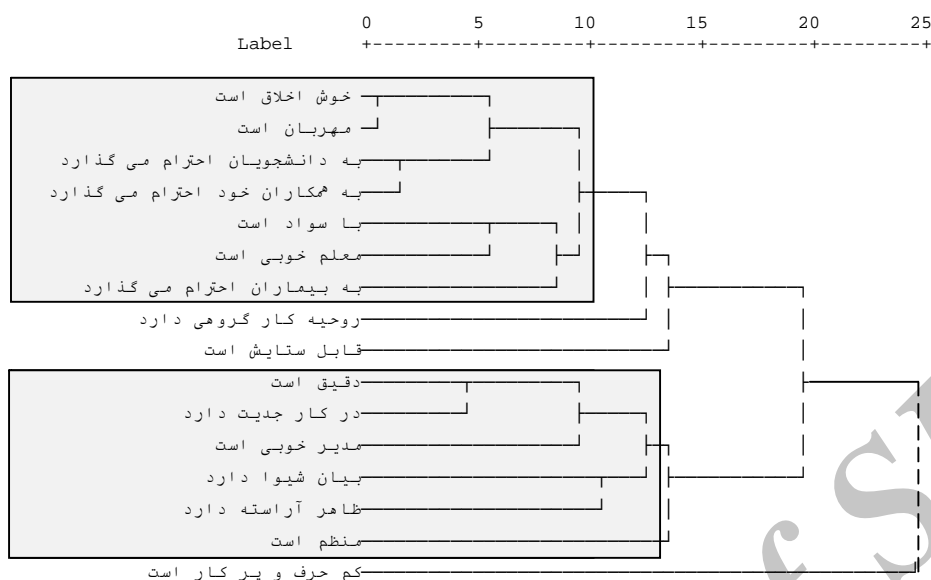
0 5 10 15 20 25
Label

خوش اخلاق است
مهربان است
به دانشجویان احترام می گذارد
به همکاران خود احترام می گذارد
با سواد است
معلم خوبی است
به بیماران احترام می گذارد
روحیه کار گروهی دارد
قابل ستایش است
دقیق است
در کار جدیت دارد
مدیر خوبی است
بیان شیوا دارد
ظاهر آراسته دارد
منظم است
کم حرف و پر کار است